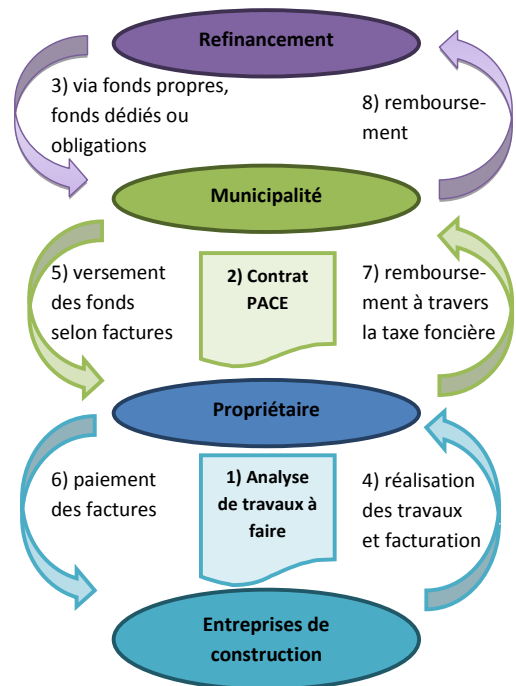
Refinancement

3) via fonds propres, fonds dédiés ou obligations

8) remboursement

Municipalité

5) versement des fonds selon factures

2) Contrat PACE

7) remboursement à travers la taxe foncière

Propriétaire

6) paiement des factures

1) Analyse de travaux à faire

4) réalisation des travaux et facturation

Entreprises de construction